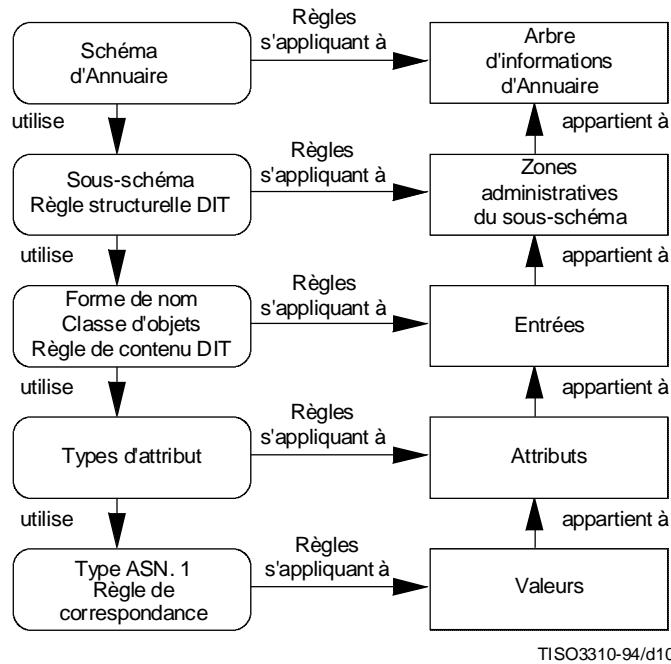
Schéma d'Annuaire

Règles s'appliquant à

Arbre d'informations d'Annuaire

utilise

appartient à

Sous-schéma Règle structurelle DIT

Règles s'appliquant à

Zones administratives du sous-schéma

utilise

appartient à

Forme de nom Classe d'objets Règle de contenu DIT

Règles s'appliquant à

Entrées

utilise

appartient à

Types d'attribut

Règles s'appliquant à

Attributs

utilise

appartient à

Type ASN. 1 Règle de correspondance

Règles s'appliquant à

Valeurs

TISO3310-94/d10